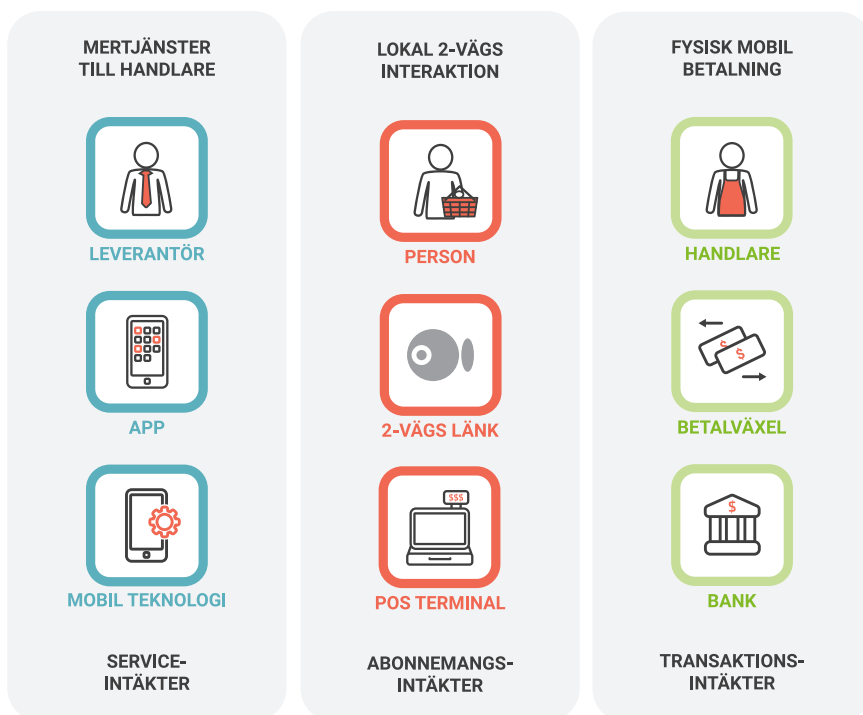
MERTJÄNSTER TILL HANDLARE

LEVERANTÖR

APP

MOBIL TEKNOLOGI

SERVICE-INTÄKTER

LOKAL 2-VÄGS INTERAKTION

PERSON

2-VÄGS LÄNK

$$$

POS TERMINAL

ABONNEMANGS-INTÄKTER

FYSISK MOBIL BETALNING

HANDLARE

$ $

BETALVÄXEL

$

BANK

TRANSAKTIONS-INTÄKTER